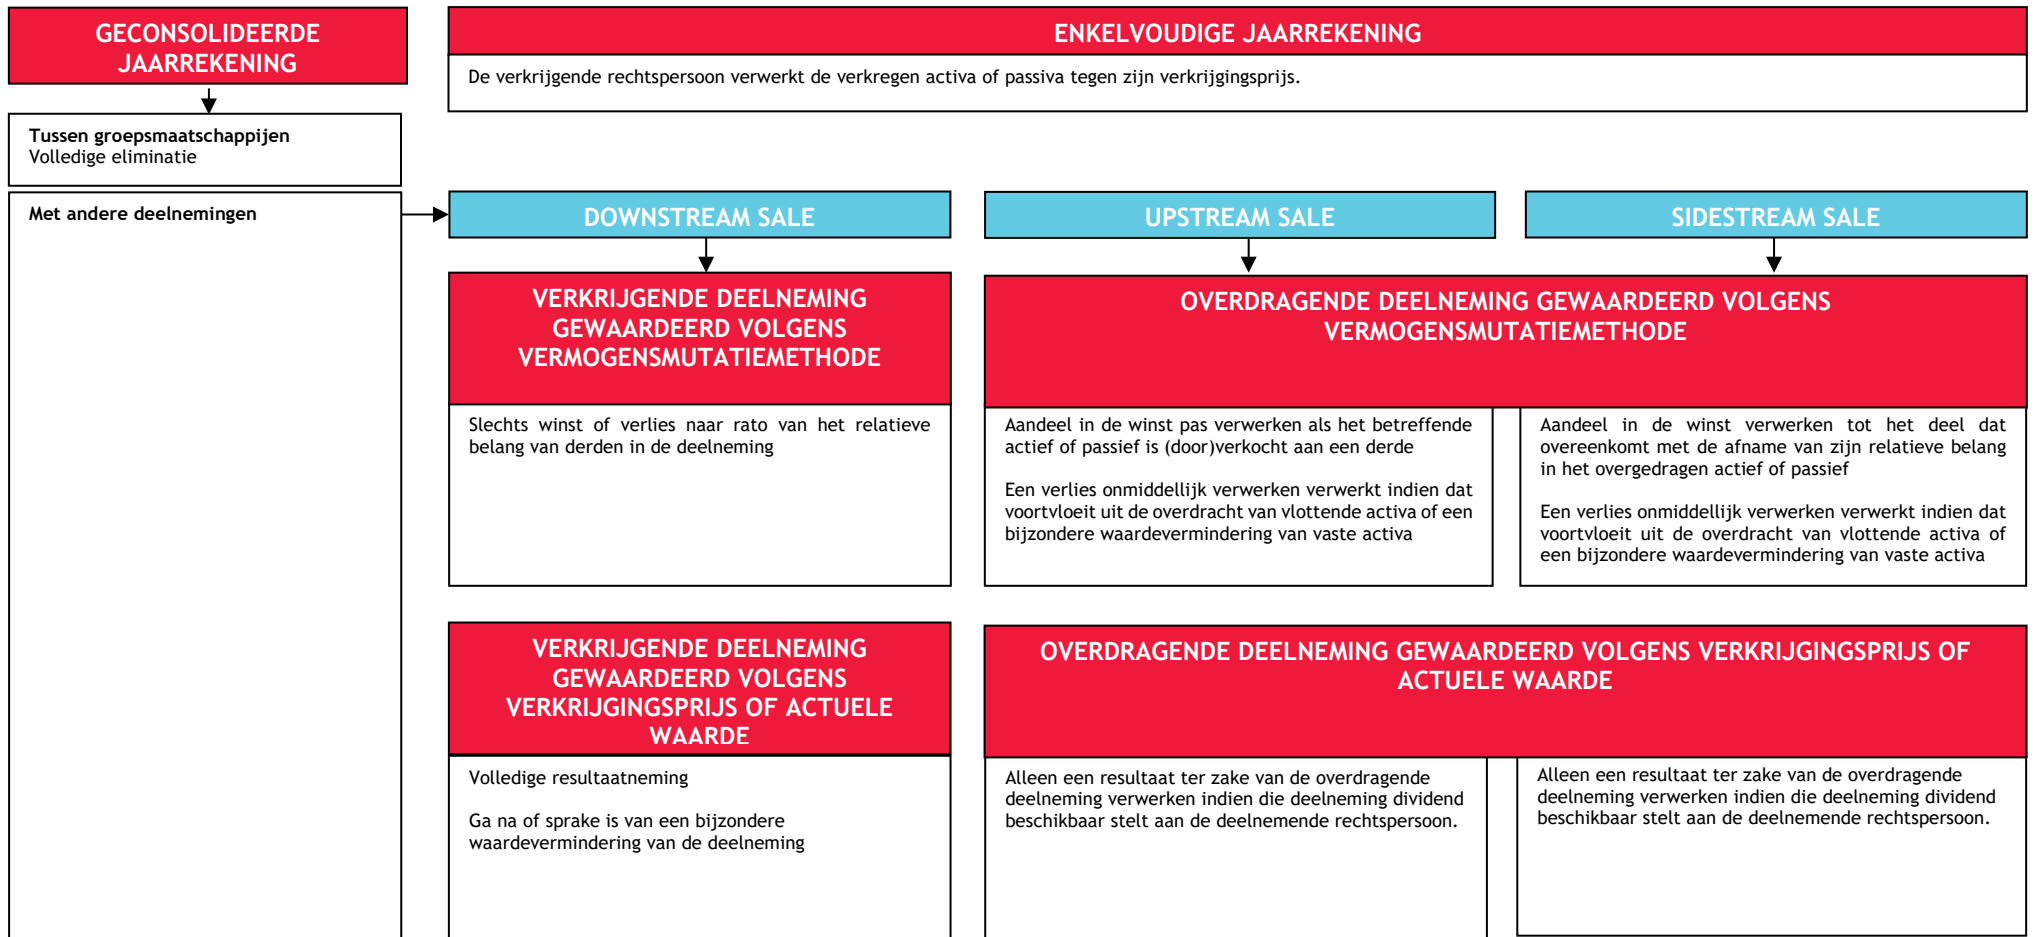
GECONSOLIDEERDE JAARREKENING

Tussen groepsmaatschappijen
Volledige eliminatie

Met andere deelnemingen

ENKELVOUDIGE JAARREKENING

De verkrijgende rechtspersoon verwerkt de verkregen activa of passiva tegen zijn verkrijgingsprijs.

DOWNSTREAM SALE

UPSTREAM SALE

SIDESTREAM SALE

VERKRIJGENDE DEELNEMING GEWAARDEERD VOLGENS VERMOGENSMUTATIEMETHODE

Slechts winst of verlies naar rato van het relatieve belang van derden in de deelneming

OVERDRAGENDE DEELNEMING GEWAARDEERD VOLGENS VERMOGENSMUTATIEMETHODE

Aandeel in de winst pas verwerken als het betreffende actief of passief is (door)verkocht aan een derde

Een verlies onmiddellijk verwerken verwerkt indien dat voortvloeit uit de overdracht van vlottende activa of een bijzondere waardevermindering van vaste activa

Aandeel in de winst verwerken tot het deel dat overeenkomt met de afname van zijn relatieve belang in het overgedragen actief of passief

Een verlies onmiddellijk verwerken verwerkt indien dat voortvloeit uit de overdracht van vlottende activa of een bijzondere waardevermindering van vaste activa

VERKRIJGENDE DEELNEMING GEWAARDEERD VOLGENS VERKRIJGINGSPRIJS OF ACTUELE WAARDE

Volledige resultaatneming

Ga na of sprake is van een bijzondere waardevermindering van de deelneming

OVERDRAGENDE DEELNEMING GEWAARDEERD VOLGENS VERKRIJGINGSPRIJS OF ACTUELE WAARDE

Alleen een resultaat ter zake van de overdragende deelneming verwerken indien die deelneming dividend beschikbaar stelt aan de deelnemende rechtspersoon.

Alleen een resultaat ter zake van de overdragende deelneming verwerken indien die deelneming dividend beschikbaar stelt aan de deelnemende rechtspersoon.